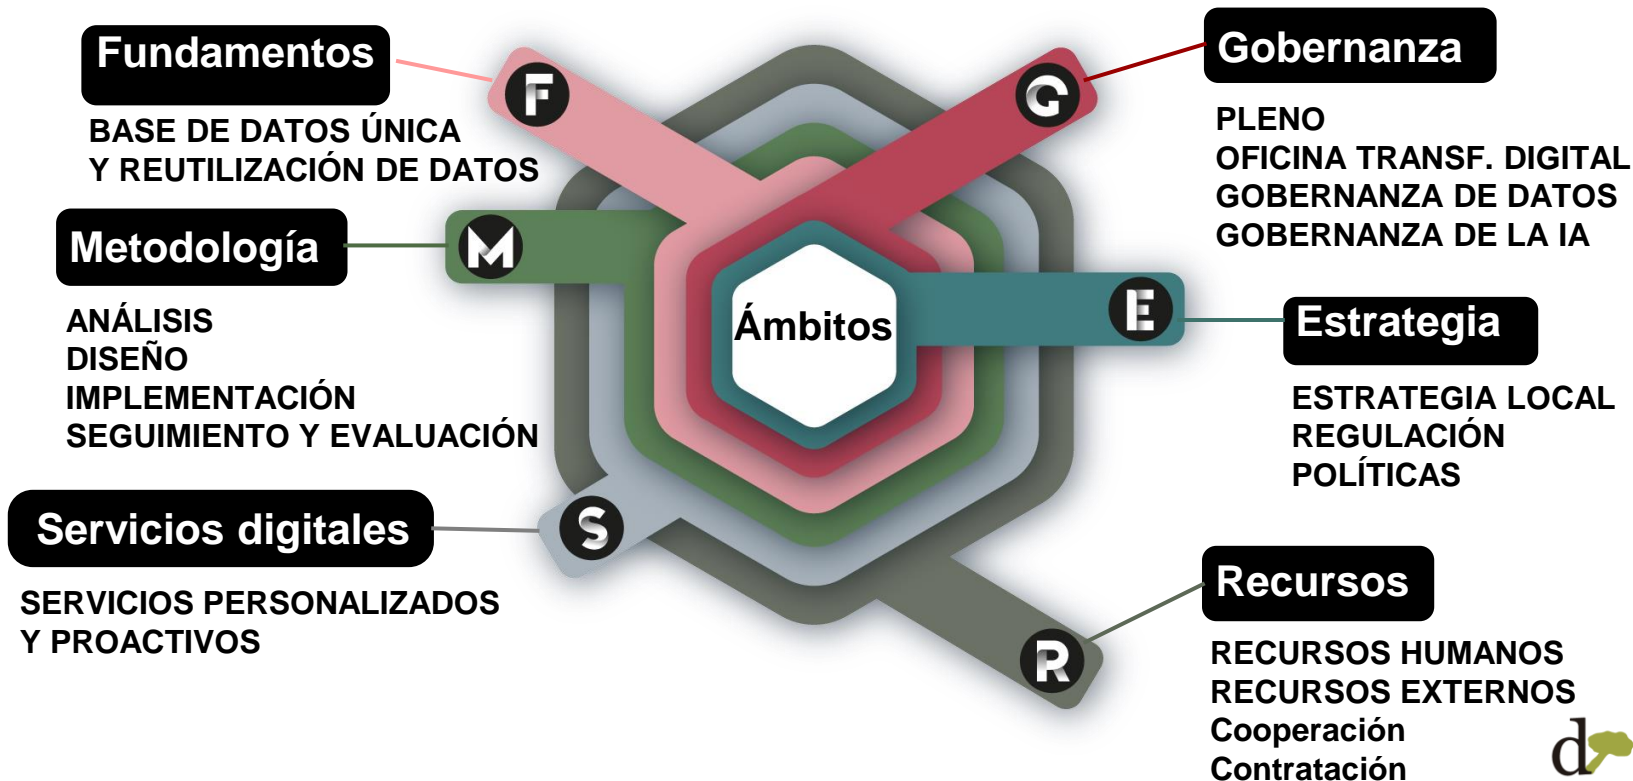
Fundamentos

BASE DE DATOS ÚNICA Y REUTILIZACIÓN DE DATOS

Gobernanza

PLENO
OFICINA TRANSF. DIGITAL
GOBERNANZA DE DATOS
GOBERNANZA DE LA IA

Metodología

ANÁLISIS
DISEÑO
IMPLEMENTACIÓN
SEGUIMIENTO Y EVALUACIÓN

F

G

M

Ámbitos

E

S

R

Estrategia

ESTRATEGIA LOCAL
REGULACIÓN
POLÍTICAS

Servicios digitales

SERVICIOS PERSONALIZADOS Y PROACTIVOS

Recursos

RECURSOS HUMANOS
RECURSOS EXTERNOS
Cooperación
Contratación

d